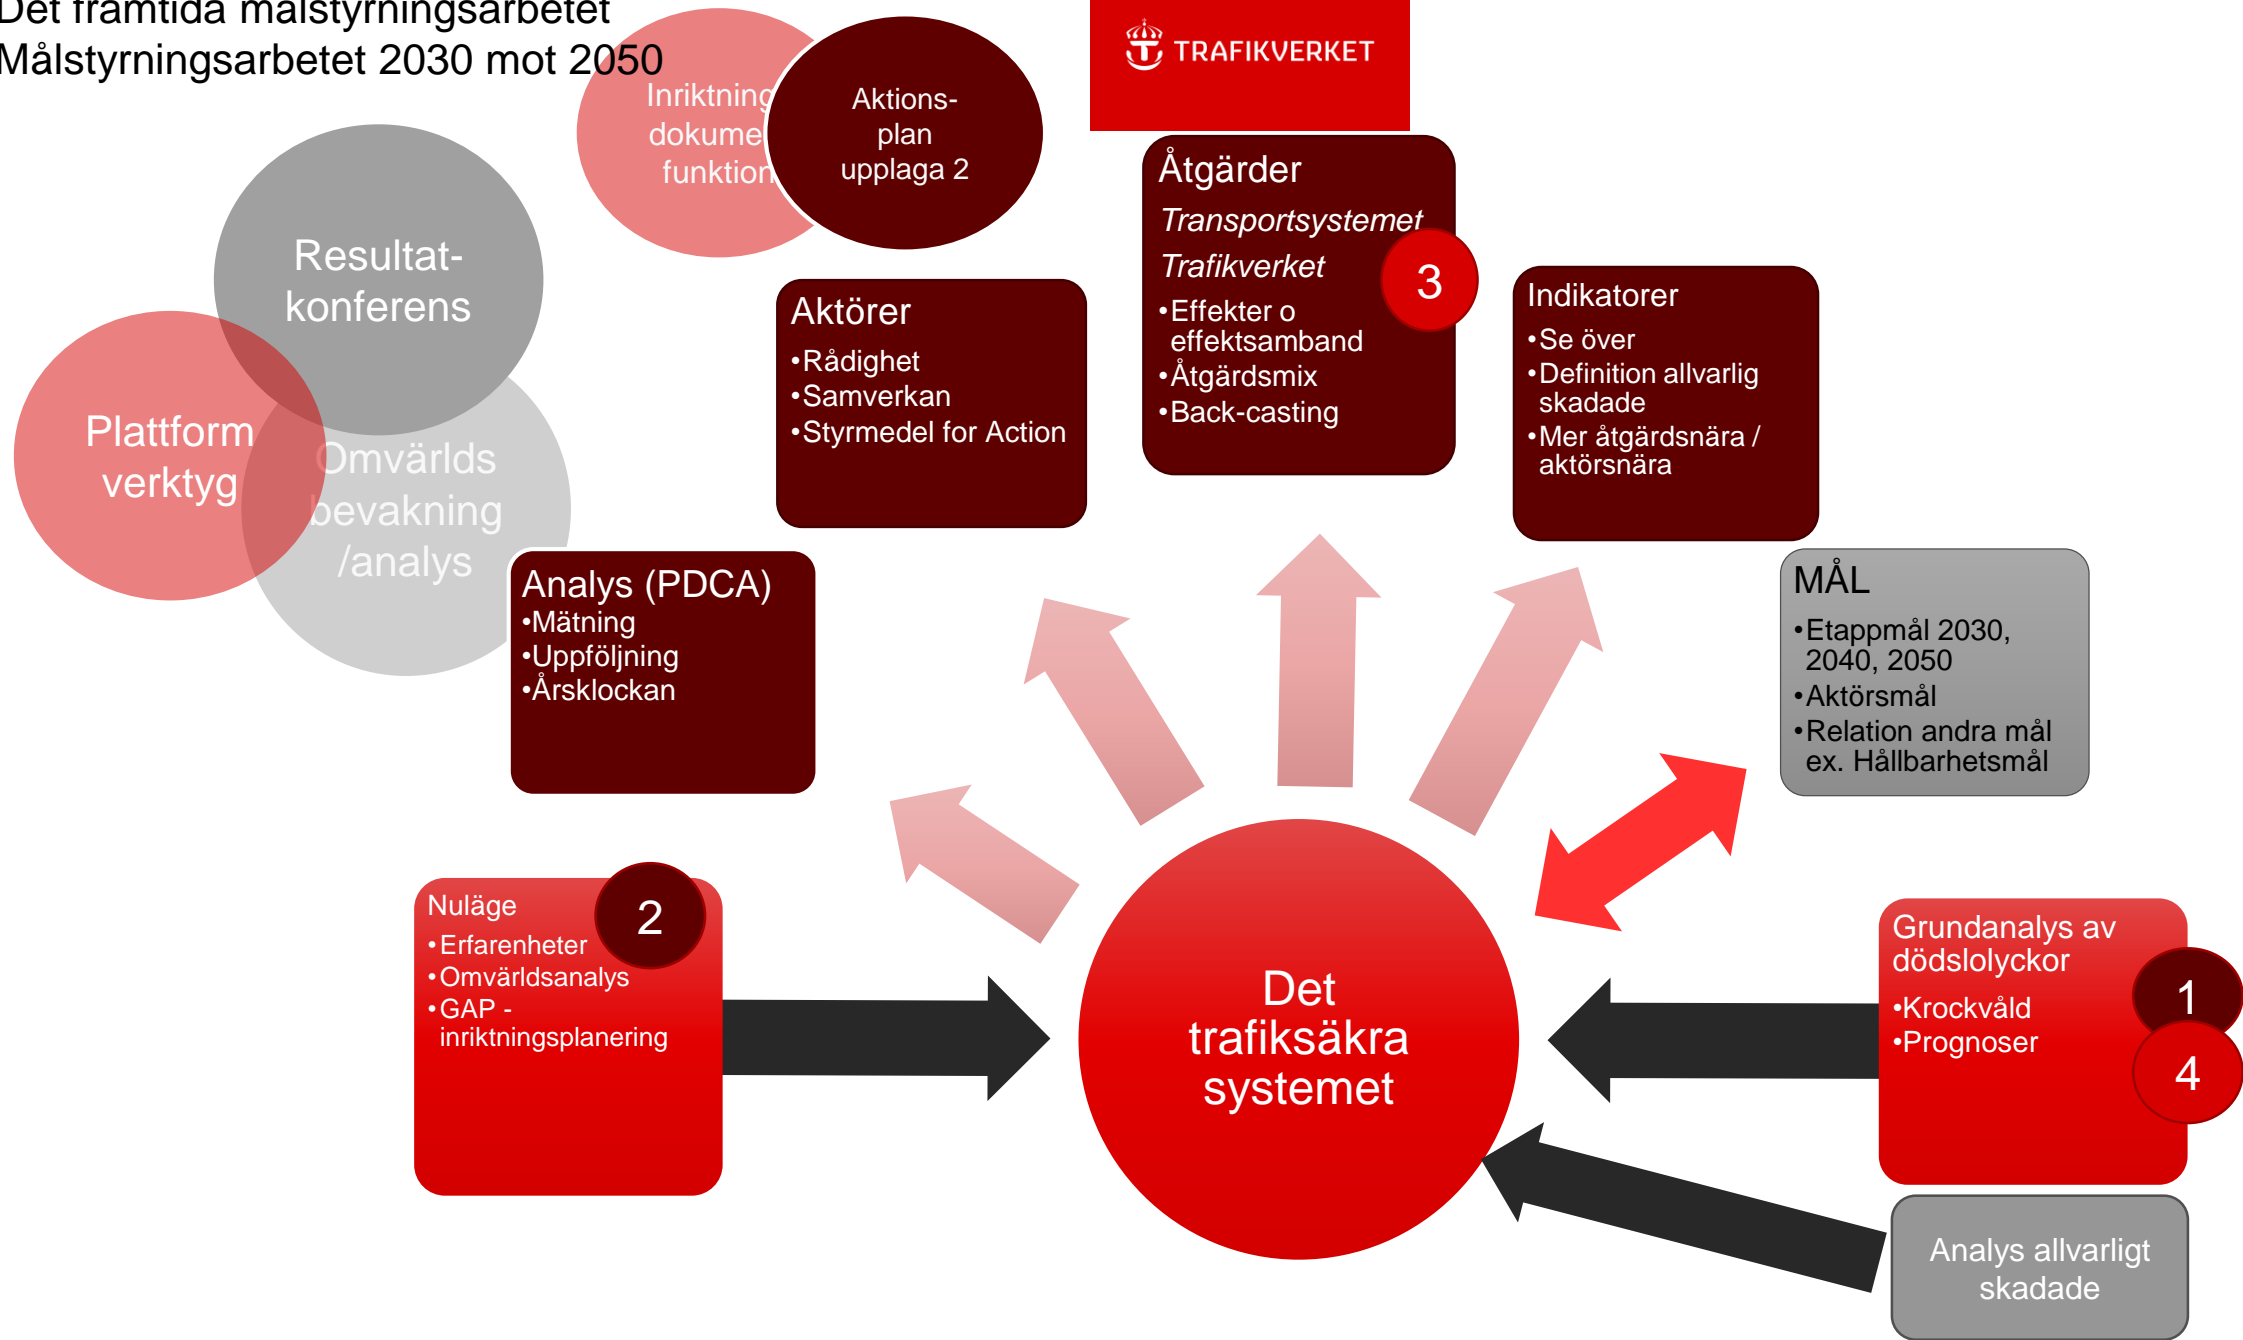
Det framtida målstyrningsarbetet
Målstyrningsarbetet 2030 mot 2050

Inriktning dokume funktion

Aktions-plan upplaga 2

TRAFIKVERKET

Resultat-konferens

Plattform verktyg

Omvärlds bevakning /analys

Aktörer
•Rådighet
•Samverkan
•Styrmedel for Action

Åtgärder
*Transportsystemet*
*Trafikverket*
•Effekter o effektsamband
•Åtgärdsmix
•Back-casting

3

Indikatorer
•Se över
•Definition allvarlig skadade
•Mer åtgärdsnära / aktörsnära

Analys (PDCA)
•Mätning
•Uppföljning
•Årsklockan

MÅL
•Etappmål 2030, 2040, 2050
•Aktörsmål
•Relation andra mål ex. Hållbarhetsmål

Nuläge
•Erfarenheter
•Omvärldsanalys
•GAP - inriktningsplanering

2

Det trafiksäkra systemet

Grundanalys av dödsolyckor
•Krockvåld
•Prognoser

1

4

Analys allvarligt skadade